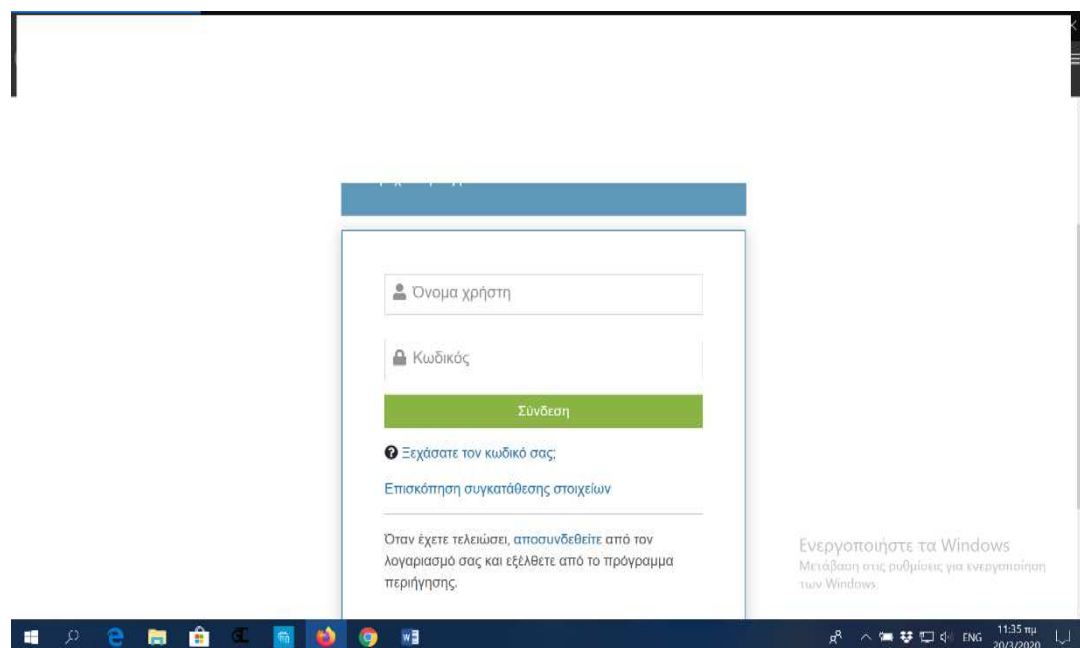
Όνομα χρήστη

Κωδικός

Σύνδεση

Ξεχάσατε τον κωδικό σας;

Επισκόπηση συγκατάθεσης στοιχείων

Όταν έχετε τελειώσει, αποσυνδεθείτε από τον λογαριασμό σας και εξέλθετε από το πρόγραμμα περιήγησης.

Ενεργοποιήστε τα Windows
Μετάβαση στις ρυθμίσεις για ενεργοποίηση των Windows.

ENG 11:35 πμ 20/3/2020